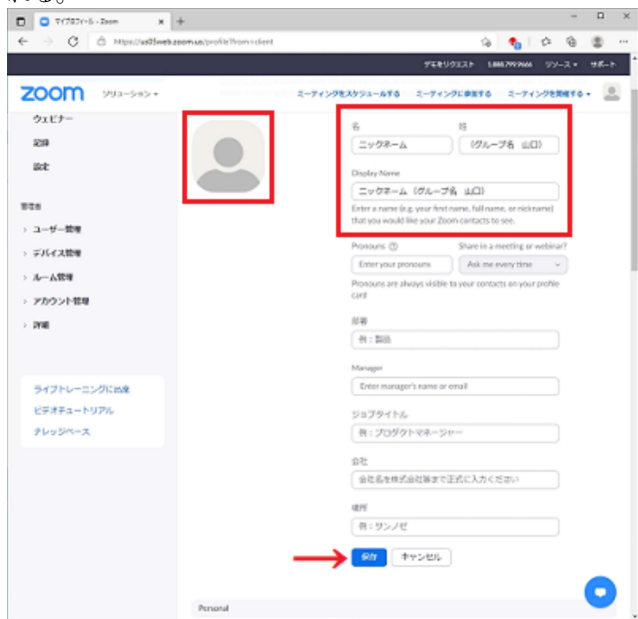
マイプロフィール - Zoom
https://us05web.zoom.us/profile?from=client
デモをリクエスト 1.888.799.9666 リソース サポート
zoom ソリューション
ミーティングをスケジュールする ミーティングに参加する ミーティングを開催する
ウェビナー
記録
設定
管理者
ユーザー管理
デバイス管理
ルーム管理
アカウント管理
詳細
ライブトレーニングに出席
ビデオチュートリアル
ナレッジベース
名
ニックネーム
姓
（グループ名 山口）
Display Name
ニックネーム（グループ名 山口）
Enter a name (e.g. your first name, full name, or nickname) that you would like your Zoom contacts to see.
Pronouns
Enter your pronouns
Share in a meeting or webinar?
Ask me every time
Pronouns are always visible to your contacts on your profile card
部署
例：製品
Manager
Enter manager's name or email
ジョブタイトル
例：プロダクトマネージャー
会社
会社名を株式会社等まで正式に入力ください
場所
例：サンノゼ
保存
キャンセル
Personal